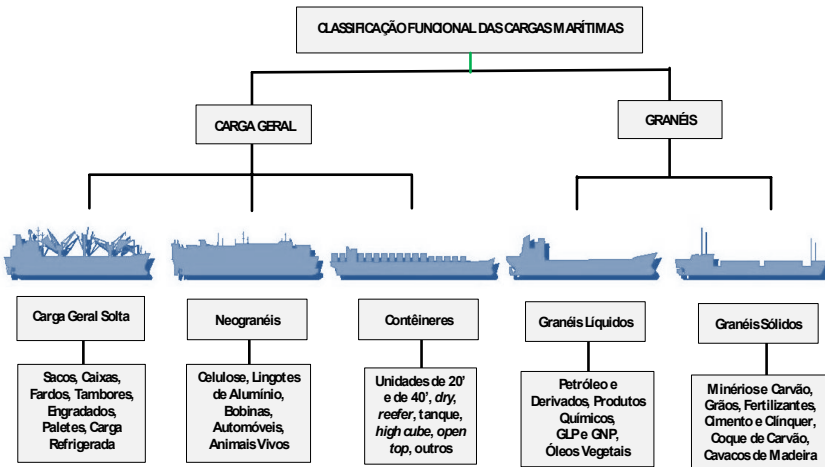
CLASSIFICAÇÃO FUNCIONAL DAS CARGAS MARÍTIMAS

CARGA GERAL

GRANÉIS

Carga Geral Solta

Neogranéis

Contêineres

Granéis Líquidos

Granéis Sólidos

Sacos, Caixas, Fardos, Tambores, Engradados, Paletes, Carga Refrigerada

Celulose, Lingotes de Alumínio, Bobinas, Automóveis, Animais Vivos

Unidades de 20' e de 40', *dry*, *reefer*, tanque, *high cube*, *open top*, outros

Petróleo e Derivados, Produtos Químicos, GLP e GNP, Óleos Vegetais

Minérios e Carvão, Grãos, Fertilizantes, Cimento e Clínquer, Coque de Carvão, Cavacos de Madeira